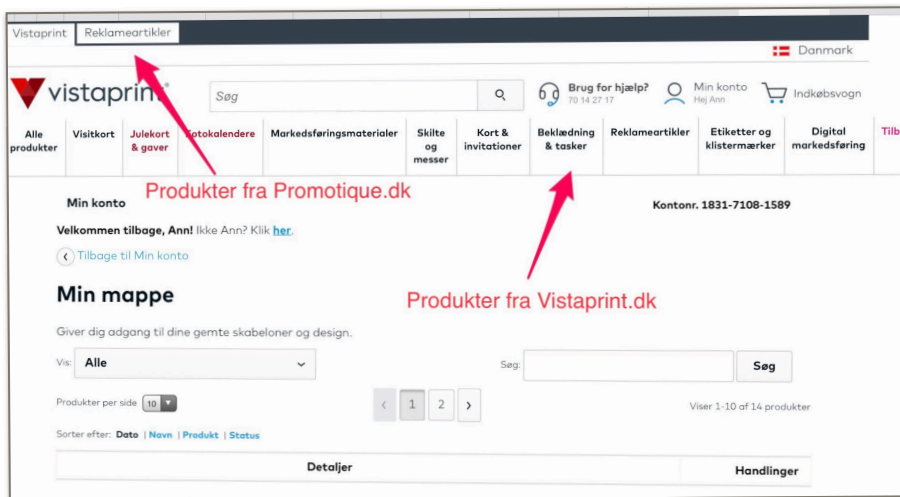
Vistaprint | Reklameartikler

Danmark

vistaprint

Søg

Brug for hjælp?
70 14 27 17

Min konto
Hej Ann

Indkøbsvogn

Alle produkter | Visitkort | Julekort & gaver | Fotokalendere | Markedsføringsmaterialer | Skilte og messer | Kort & invitationer | Beklædning & tasker | Reklameartikler | Etiketter og klistermærker | Digital markedsføring | Tilb

Produkter fra Promotique.dk

Min konto

Kontonr. 1831-7108-1589

Velkommen tilbage, Ann! Ikke Ann? Klik her.

Tilbage til Min konto

Produkter fra Vistaprint.dk

Min mappe

Giver dig adgang til dine gemte skabeloner og design.

Vis: Alle

Søg:

Søg

Produkter per side 10

1 2

Viser 1-10 af 14 produkter

Sorter efter: Dato | Navn | Produkt | Status

| Detaljer | Handlinger |
|---|---|